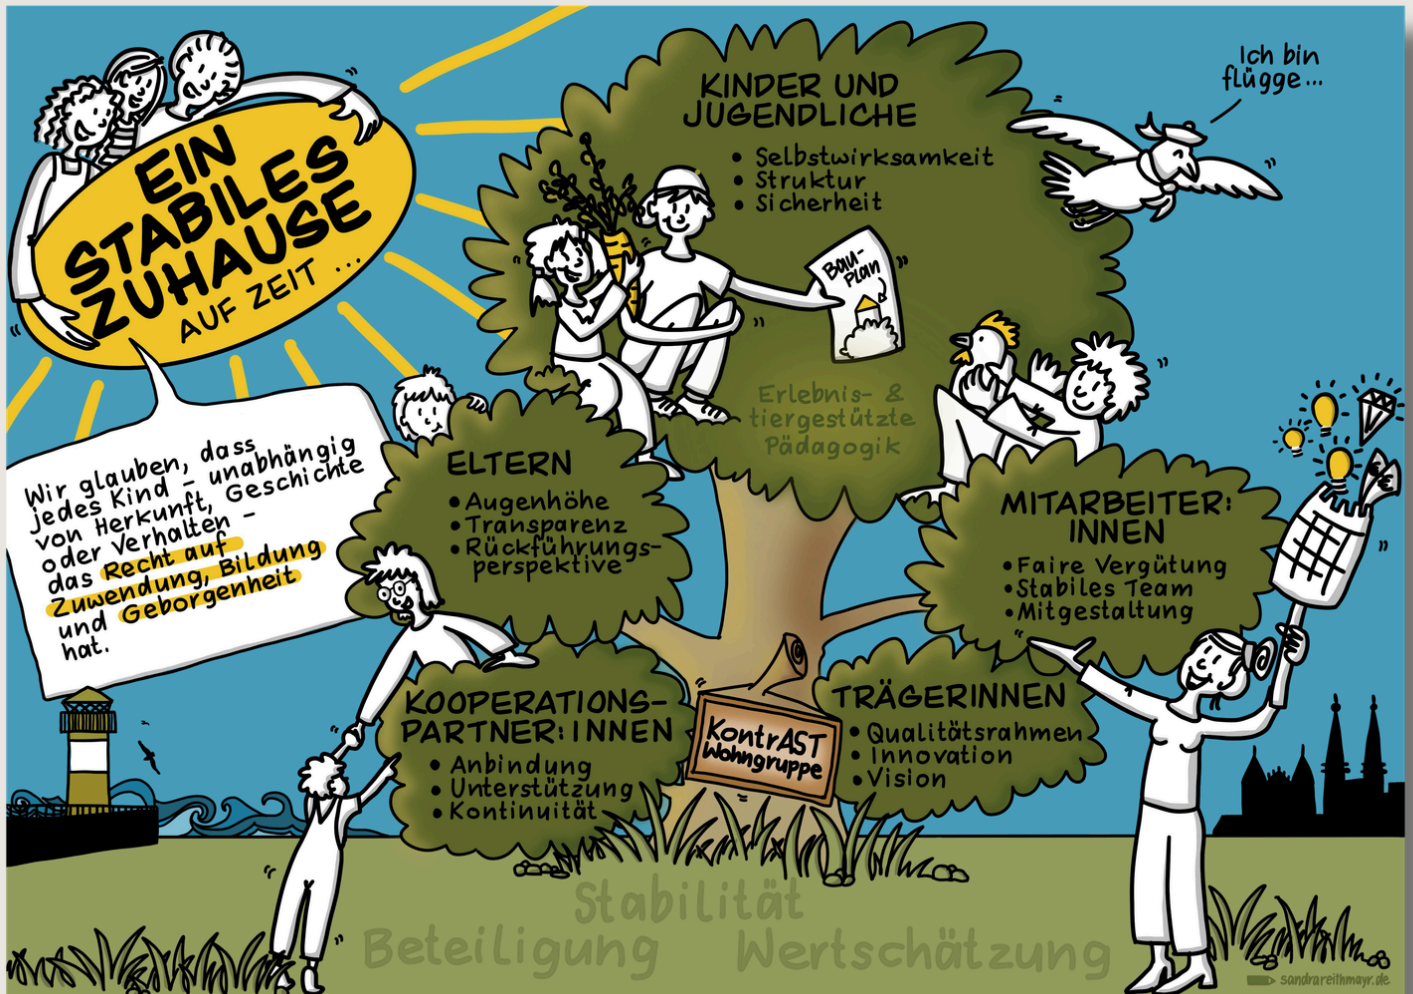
EIN STABILES ZUHAUSE AUF ZEIT ...

Wir glauben, dass jedes Kind – unabhängig von Herkunft, Geschichte oder Verhalten – das Recht auf Zuwendung, Bildung und Geborgenheit hat.

KINDER UND JUGENDLICHE
• Selbstwirksamkeit
• Struktur
• Sicherheit

Ich bin flügge...

Bau-Plan

Erlebnis- & tiergestützte Pädagogik

ELTERN
• Augenhöhe
• Transparenz
• Rückführungsperspektive

MITARBEITER:INNEN
• Faire Vergütung
• Stabiles Team
• Mitgestaltung

KOOPERATIONSPARTNER:INNEN
• Anbindung
• Unterstützung
• Kontinuität

KontrAST Wohngruppe

TRÄGERINNEN
• Qualitätsrahmen
• Innovation
• Vision

Stabilität
Beteiligung
Wertschätzung

sandrareithmayr.de